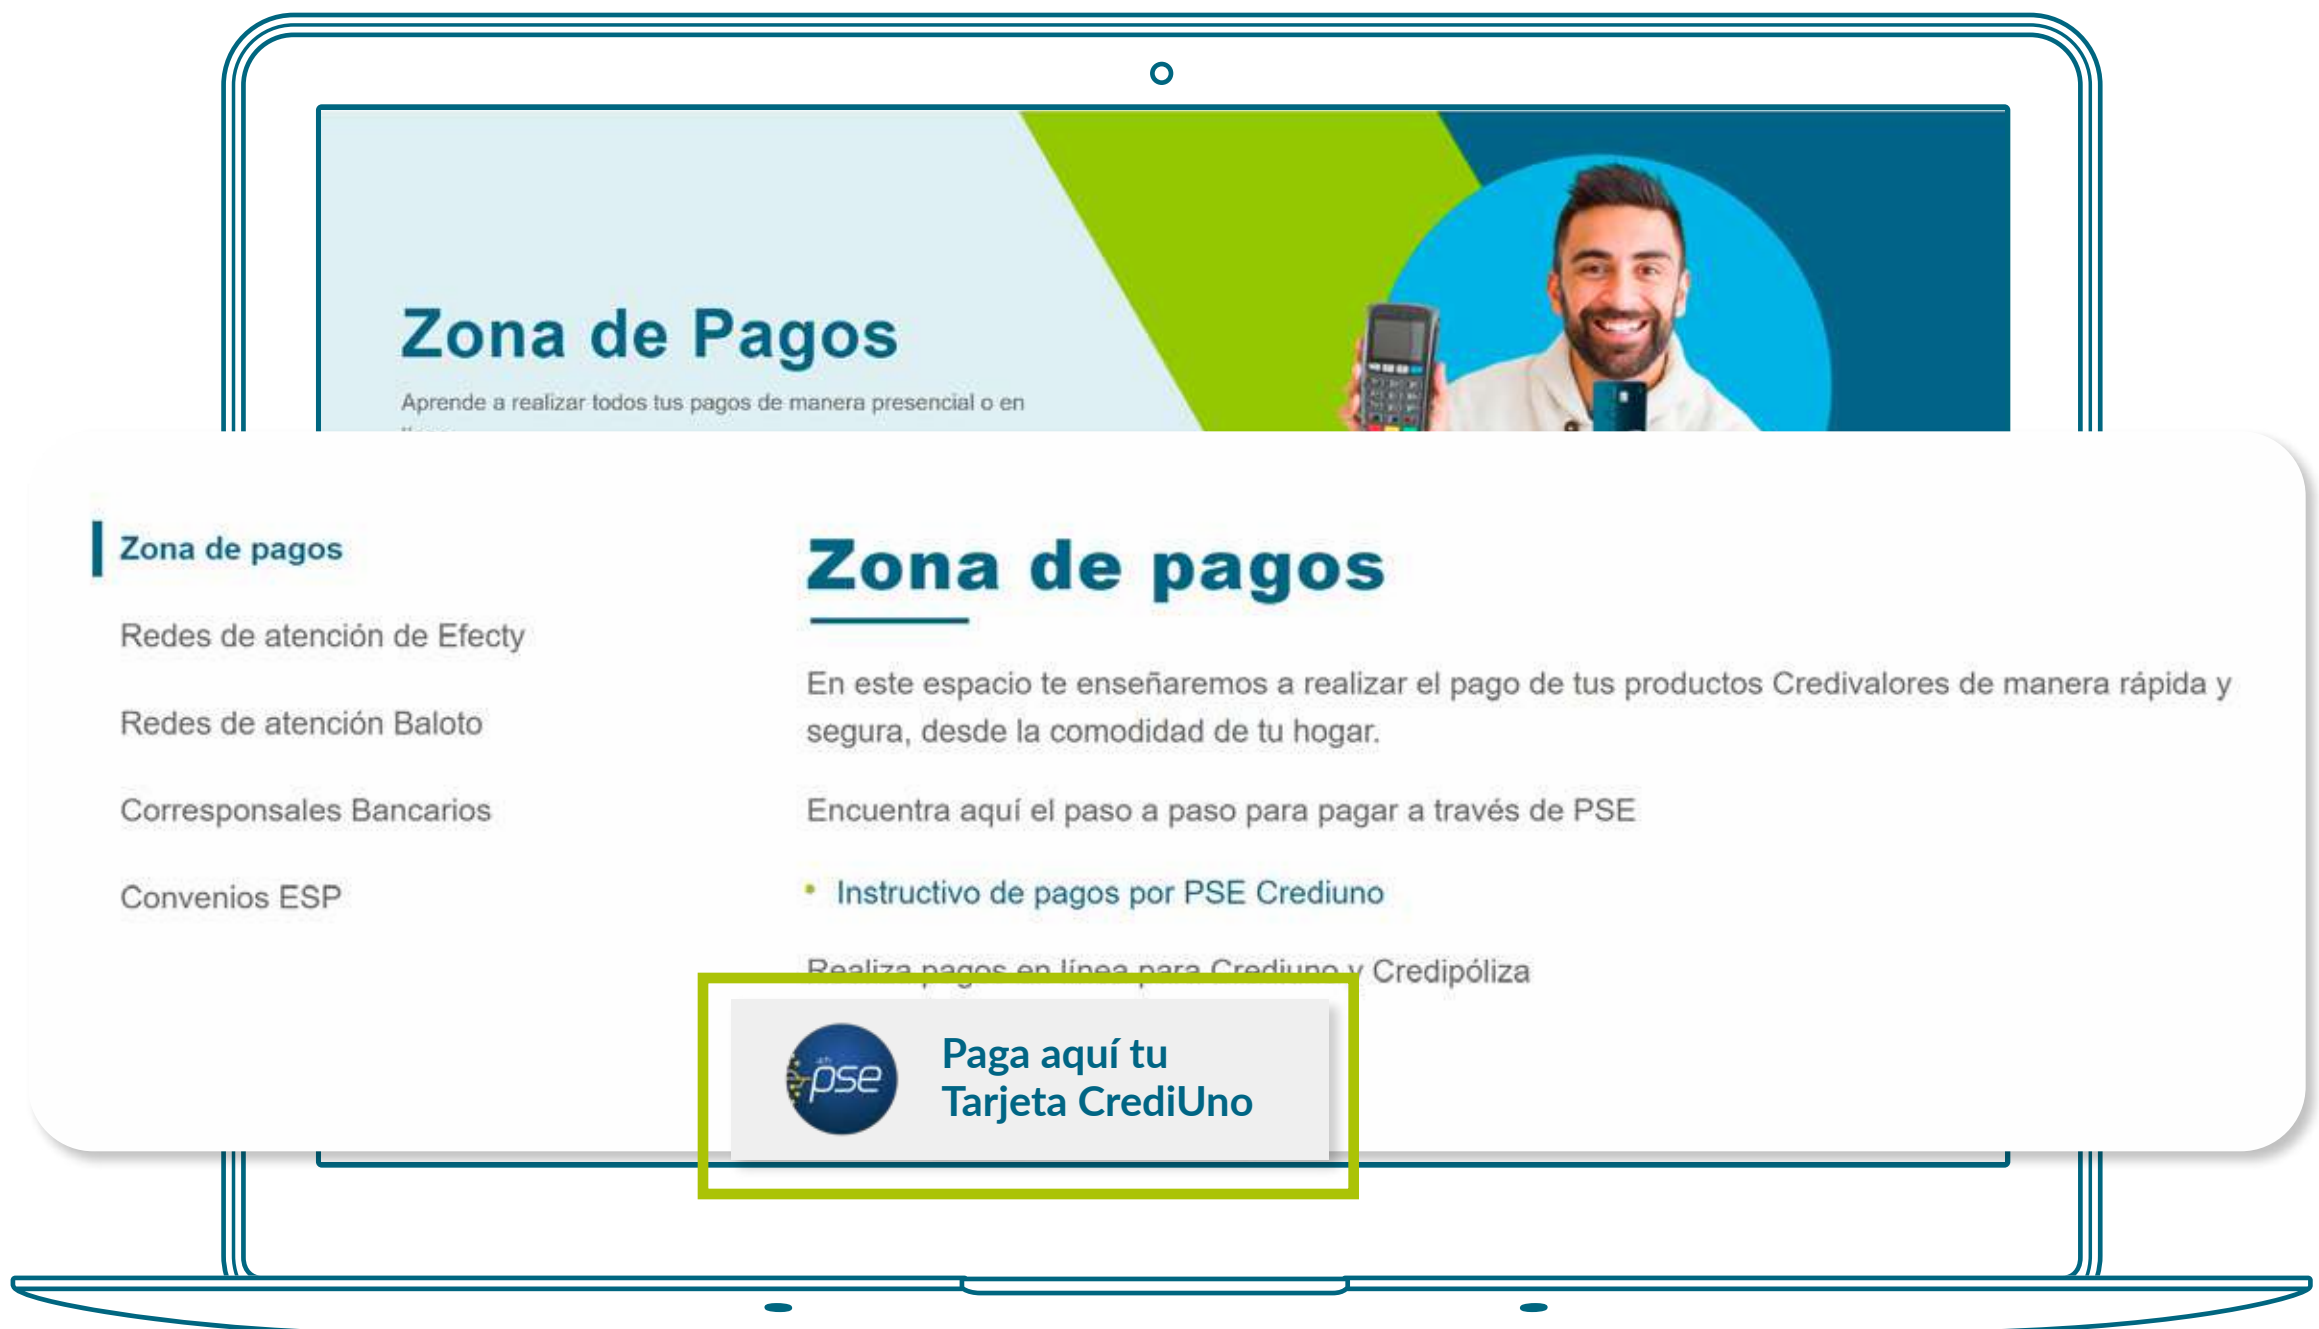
Zona de Pagos

Aprende a realizar todos tus pagos de manera presencial o en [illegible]

Zona de pagos

Redes de atención de Efecty

Redes de atención Baloto

Corresponsales Bancarios

Convenios ESP

Zona de pagos

En este espacio te enseñaremos a realizar el pago de tus productos Credivalores de manera rápida y segura, desde la comodidad de tu hogar.

Encuentra aquí el paso a paso para pagar a través de PSE

• Instructivo de pagos por PSE Crediuno

Realiza pagos en línea para Crediuno y Credipóliza

pse

Paga aquí tu Tarjeta CrediUno